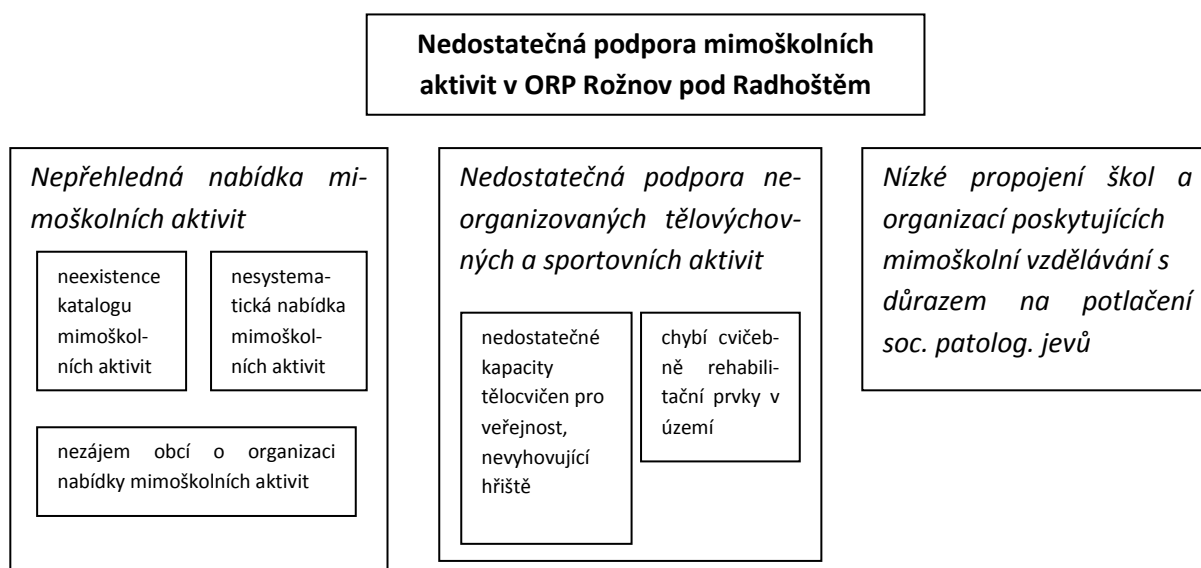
Nedostatečná podpora mimoškolních aktivit v ORP Rožnov pod Radhoštěm

Nepřehledná nabídka mimoškolních aktivit

neexistence katalogu mimoškolních aktivit

nesystematická nabídka mimoškolních aktivit

nezájem obcí o organizaci nabídky mimoškolních aktivit

Nedostatečná podpora neorganizovaných tělovýchovných a sportovních aktivit

nedostatečné kapacity tělocvičen pro veřejnost, nevyhovující hřiště

chybí cvičebně rehabilitační prvky v území

Nízké propojení škol a organizací poskytujících mimoškolní vzdělávání s důrazem na potlačení soc. patolog. jevů